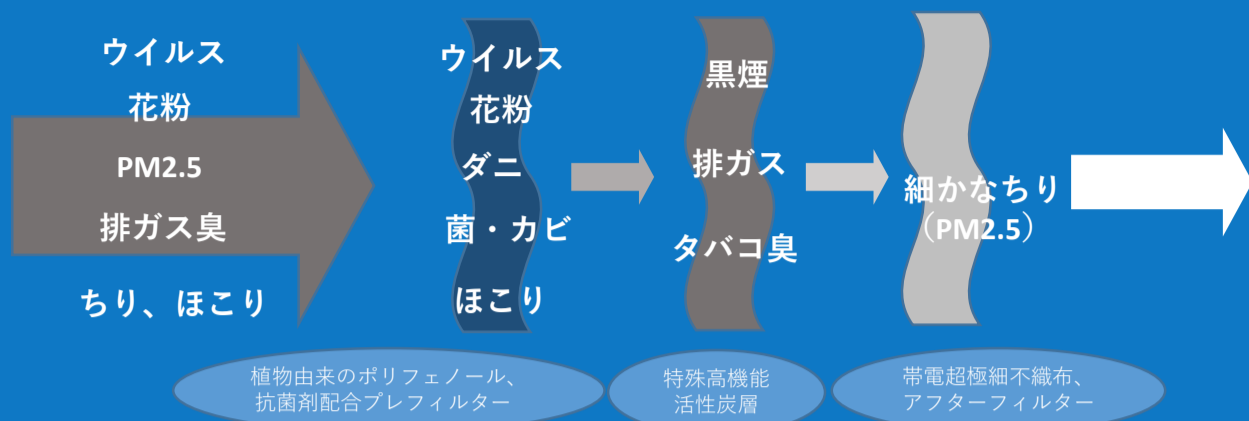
ウイルス
花粉
PM2.5
排ガス臭
ちり、ほこり

ウイルス
花粉
ダニ
菌・カビ
ほこり

黒煙
排ガス
タバコ臭

細かなちり
（PM2.5）

植物由来のポリフェノール、
抗菌剤配合プレフィルター

特殊高機能
活性炭層

帯電超極細不織布、
アフターフィルター